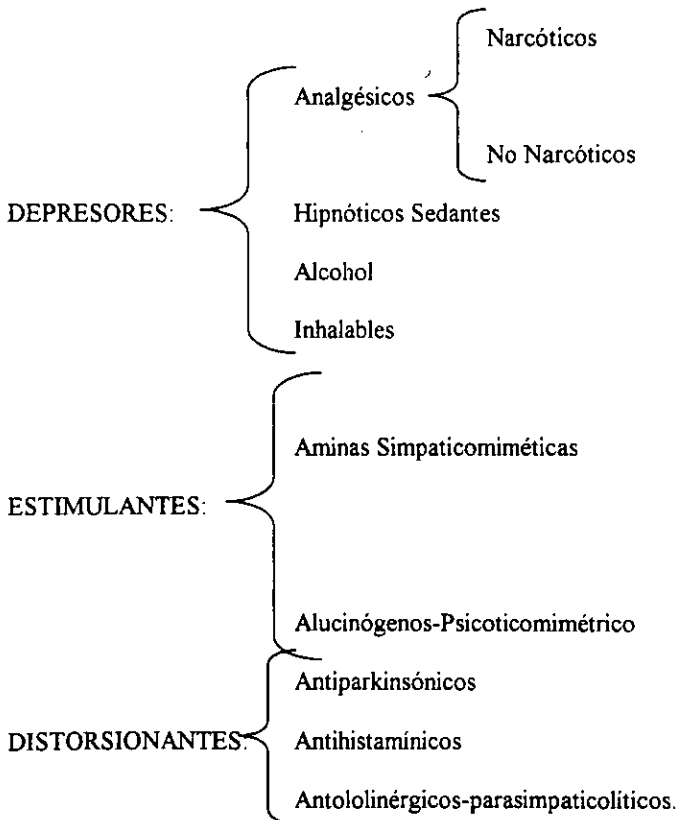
Narcóticos

Analgésicos

No Narcóticos

DEPRESORES:

Hipnóticos Sedantes

Alcohol

Inhalables

Aminas Simpaticomiméticas

ESTIMULANTES:

Alucinógenos-Psicoticomimétrico

Antiparkinsónicos

DISTORSIONANTES:

Antihistamínicos

Antololinérgicos-parasimpaticolíticos.